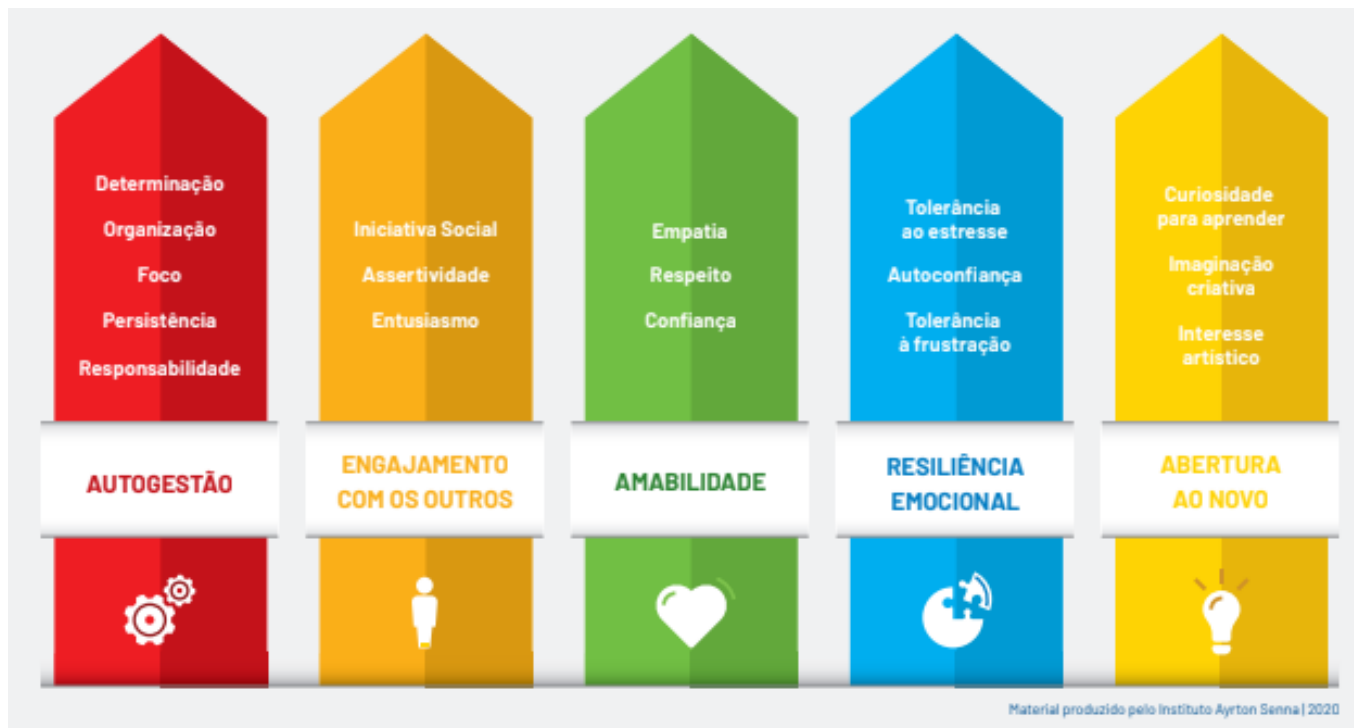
Determinação
Organização
Foco
Persistência
Responsabilidade

AUTOGESTÃO

Iniciativa Social
Assertividade
Entusiasmo

ENGAJAMENTO COM OS OUTROS

Empatia
Respeito
Confiança

AMABILIDADE

Tolerância ao estresse
Autoconfiança
Tolerância à frustração

RESILIÊNCIA EMOCIONAL

Curiosidade para aprender
Imaginação criativa
Interesse artístico

ABERTURA AO NOVO

Material produzido pelo Instituto Ayrton Senna | 2020